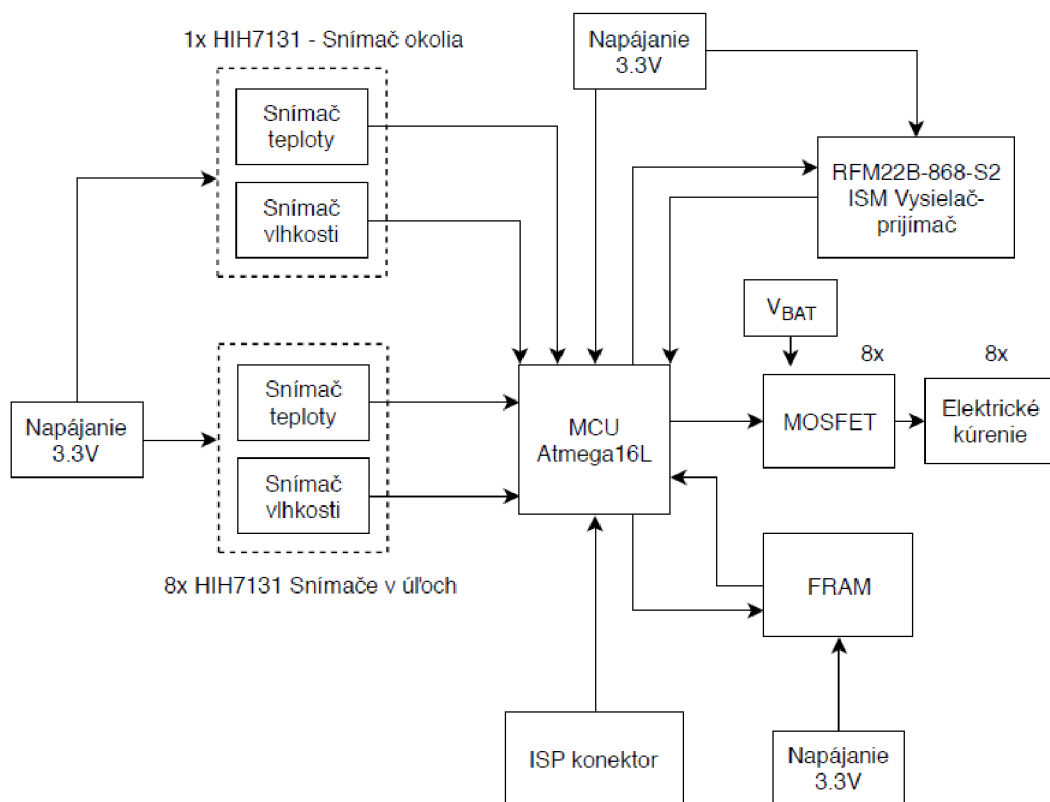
1x HIH7131 - Snímač okolia

Snímač teploty

Snímač vlhkosti

Napájanie 3.3V

RFM22B-868-S2 ISM Vysielač-prijímač

$V_{BAT}$

8x

8x

Napájanie 3.3V

Snímač teploty

Snímač vlhkosti

MCU Atmega16L

MOSFET

Elektrické kúrenie

8x HIH7131 Snímače v úľoch

FRAM

ISP konektor

Napájanie 3.3V